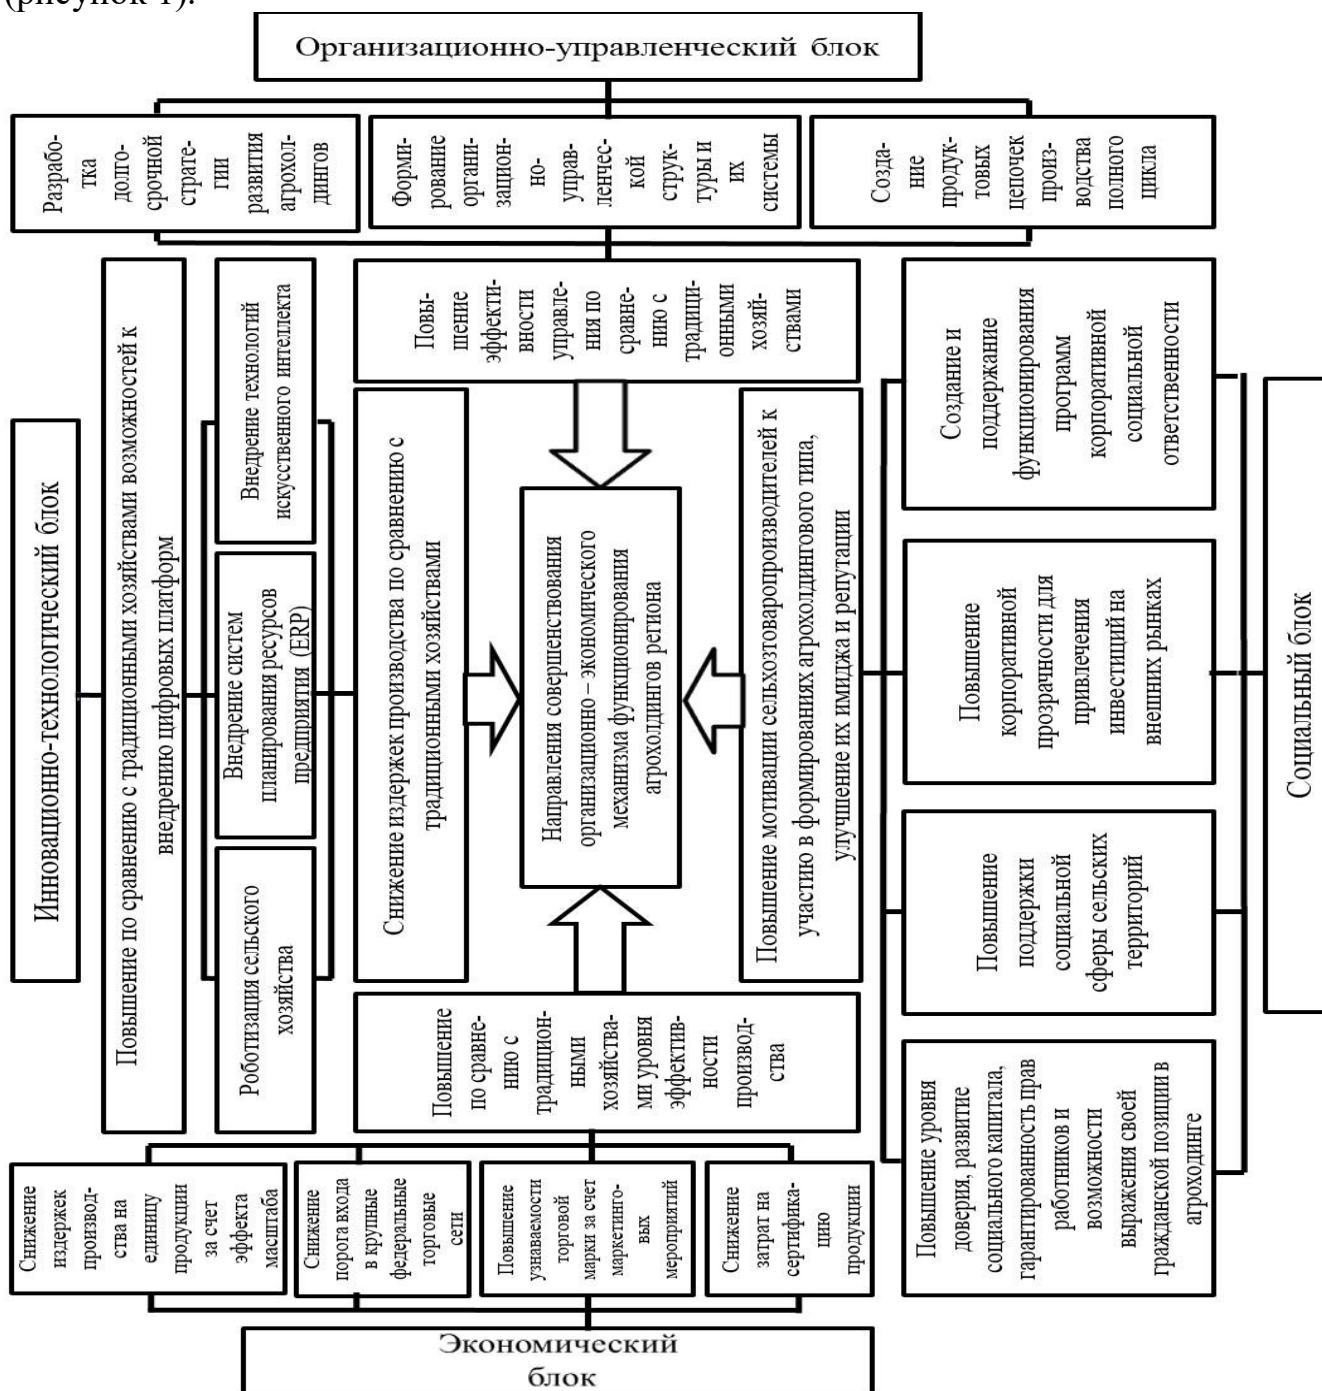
(рисунок 1).

Организационно-управленческий блок

Разработка долгосрочной стратегии развития агрохолдингов

Формирование организационно-управленческой структуры и их системы

Создание продуктовых цепочек производства полного цикла

Повышение эффективности управления по сравнению с традиционными хозяйствами

Инновационно-технологический блок

Повышение по сравнению с традиционными хозяйствами возможностей к внедрению цифровых платформ

Внедрение технологий искусственного интеллекта

Внедрение систем планирования ресурсов предприятия (ERP)

Роботизация сельского хозяйства

Снижение издержек производства по сравнению с традиционными хозяйствами

Направления совершенствования организационно – экономического механизма функционирования агрохолдингов региона

Повышение мотивации сельхозтоваропроизводителей к участию в формированиях агрохолдингового типа, улучшение их имиджа и репутации

Социальный блок

Создание и поддержание функционирования программ корпоративной социальной ответственности

Повышение корпоративной прозрачности для привлечения инвестиций на внешних рынках

Повышение поддержки социальной сферы сельских территорий

Повышение уровня доверия, развитие социального капитала, гарантированность прав работников и возможности выражения своей гражданской позиции в агрохолдинге

Повышение по сравнению с традиционными хозяйствами уровня эффективности производства

Снижение издержек производства на единицу продукции за счет эффекта масштаба

Снижение порога входа в крупные федеральные торговые сети

Повышение узнаваемости торговой марки за счет маркетинговых мероприятий

Снижение затрат на сертификацию продукции

Экономический блок